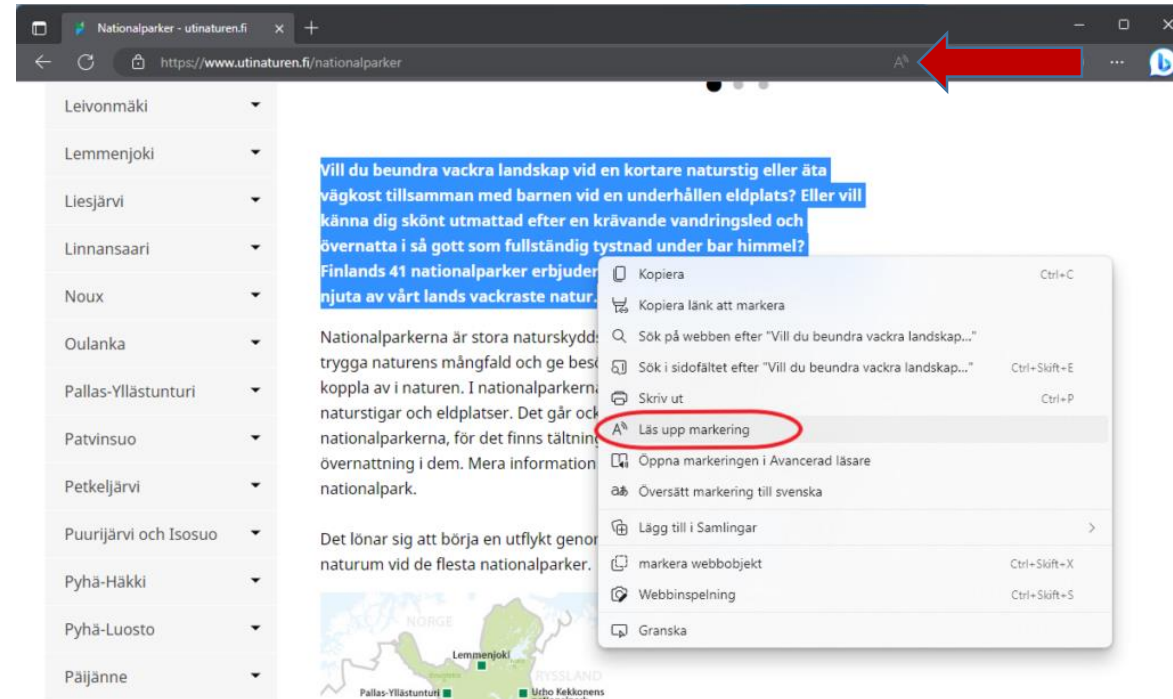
Nationalparker - utinaturen.fi

https://www.utinaturen.fi/nationalparker

Leivonmäki
Lemmenjoki
Liesjärvi
Linnansaari
Noux
Oulanka
Pallas-Yllästunturi
Patvinsuo
Petkeljärvi
Puurijärvi och Isosuo
Pyhä-Häkki
Pyhä-Luosto
Päijänne

Vill du beundra vackra landskap vid en kortare naturstig eller äta vägkost tillsamman med barnen vid en underhållen eldplats? Eller vill känna dig skönt utmattad efter en krävande vandringsled och övernatta i så gott som fullständig tystnad under bar himmel? Finlands 41 nationalparker erbjuder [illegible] njuta av vårt lands vackraste natur.

Nationalparkerna är stora naturskydds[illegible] trygga naturens mångfald och ge besö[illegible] koppla av i naturen. I nationalparkerna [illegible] naturstigar och eldplatser. Det går ock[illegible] nationalparkerna, för det finns tältning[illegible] övernattning i dem. Mera information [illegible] nationalpark.

Det lönar sig att börja en utflykt genom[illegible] naturum vid de flesta nationalparker.

NORGE
Lemmenjoki
RYSSLAND
Pallas-Yllästunturi
Urho Kekkonens

Kopiera Ctrl+C
Kopiera länk att markera
Sök på webben efter "Vill du beundra vackra landskap..."
Sök i sidofältet efter "Vill du beundra vackra landskap..." Ctrl+Skift+E
Skriv ut Ctrl+P
Läs upp markering
Öppna markeringen i Avancerad läsare
Översätt markering till svenska
Lägg till i Samlingar
markera webbobjekt Ctrl+Skift+X
Webbinspelning Ctrl+Skift+S
Granska